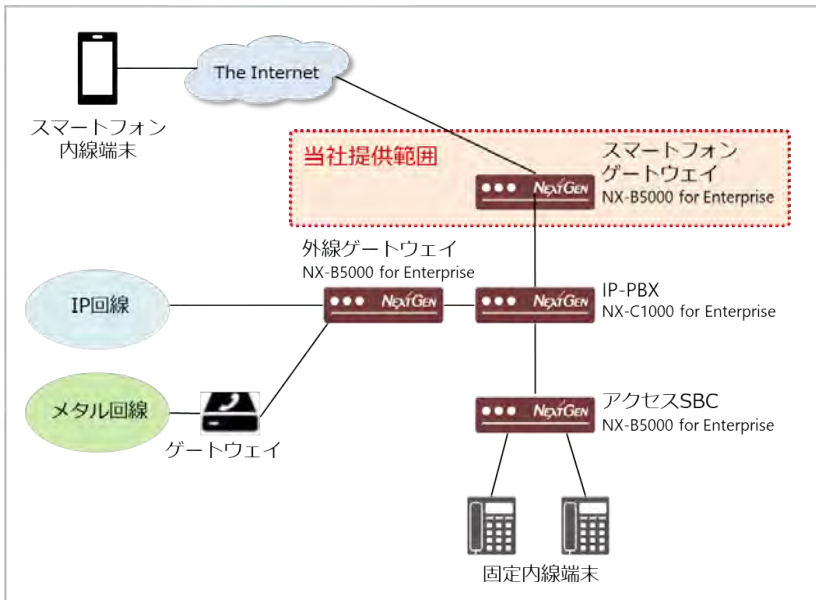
The Internet

スマートフォン
内線端末

当社提供範囲

スマートフォン
ゲートウェイ
NX-B5000 for Enterprise

NEXTGEN

外線ゲートウェイ
NX-B5000 for Enterprise

IP回線

NEXTGEN

NEXTGEN

IP-PBX
NX-C1000 for Enterprise

メタル回線

ゲートウェイ

NEXTGEN

アクセスSBC
NX-B5000 for Enterprise

固定内線端末